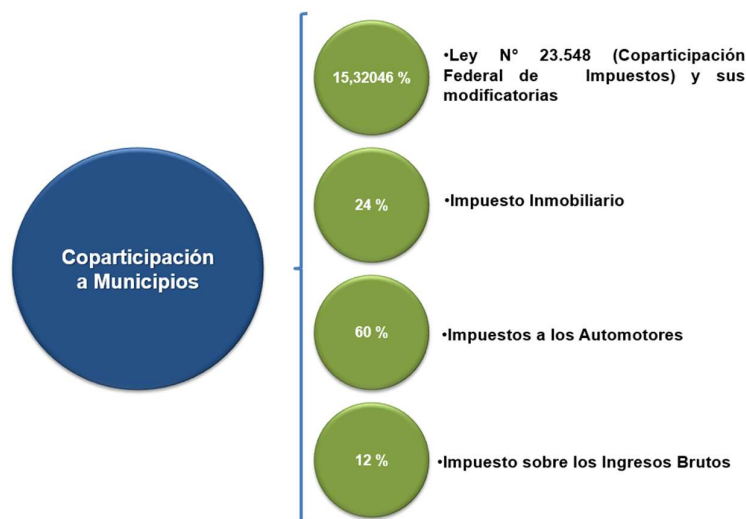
Coparticipación a Municipios

15,32046 %

•Ley N° 23.548 (Coparticipación Federal de Impuestos) y sus modificatorias

24 %

•Impuesto Inmobiliario

60 %

•Impuestos a los Automotores

12 %

•Impuesto sobre los Ingresos Brutos